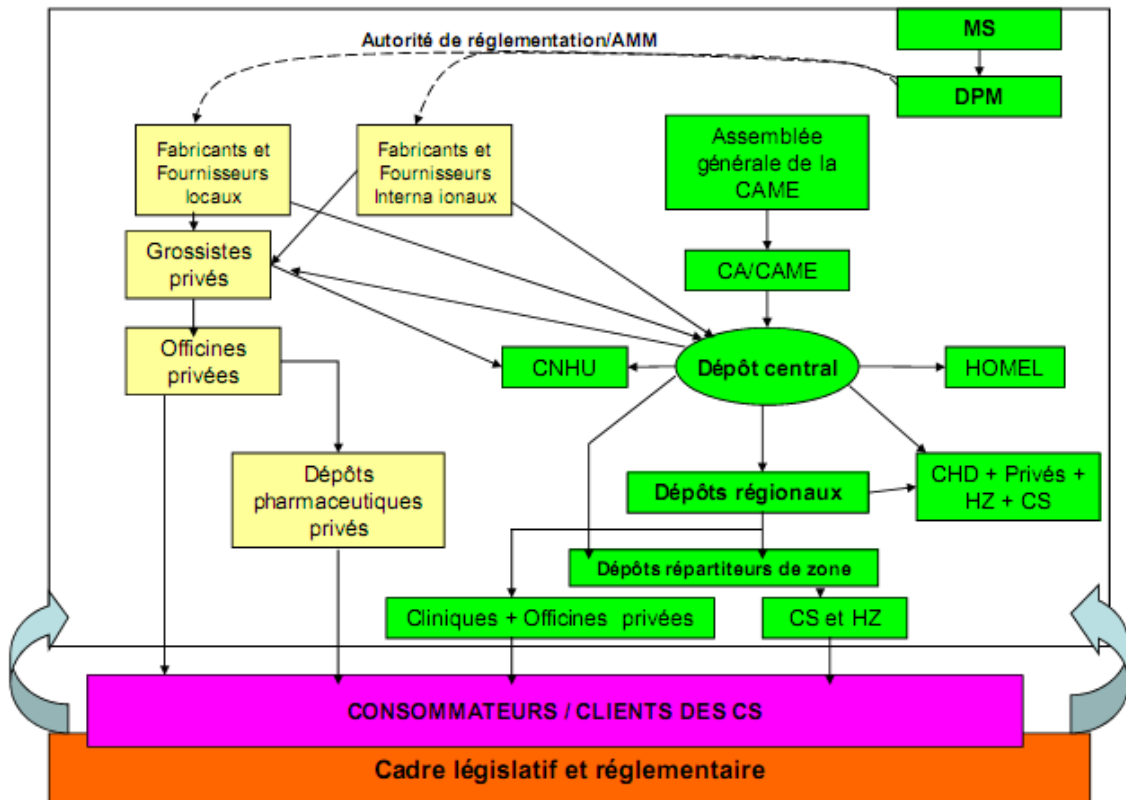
MS

Autorité de réglementation/AMM

DPM

Fabricants et Fournisseurs locaux

Fabricants et Fournisseurs Interna ionaux

Assemblée générale de la CAME

Grossistes privés

CA/CAME

Officines privées

CNHU

Dépôt central

HOMEL

Dépôts pharmaceutiques privés

Dépôts régionaux

CHD + Privés + HZ + CS

Dépôts répartiteurs de zone

Cliniques + Officines privées

CS et HZ

CONSOMMATEURS / CLIENTS DES CS

Cadre législatif et réglementaire